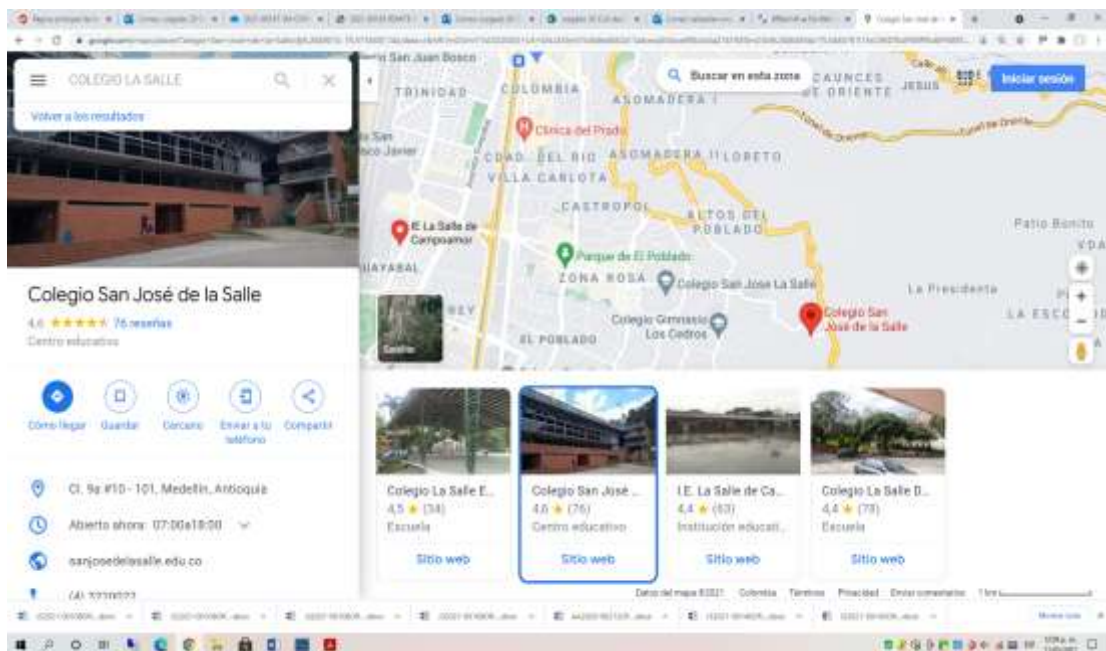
COLEGIO LA SALLE

Volver a los resultados

Colegio San José de la Salle

4,6 ★★★★★ 76 reseñas

Centro educativo

Cómo llegar Guardar Cercano Enviar a tu teléfono Compartir

Cl. 9a #10 - 101, Medellín, Antioquia

Abierto ahora: 07:00a18:00

sanjosedelasalle.edu.co

(4) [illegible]

Buscar en esta zona

Iniciar sesión

San Juan Bosco

TRINIDAD

COLOMBIA

ASOMADERA I

CAUNCES DE ORIENTE

JESUS

Clínica del Prado

San Francisco Javier

CDAD. DEL RIO

ASOMADERA II

LORETO

VILLA CARLOTA

CASTROPOL

ALTOS DEL POBLADO

I.E. La Salle de Campoamor

GUAYABAL

Parque de El Poblado

ZONA ROSA

Colegio San Jose La Salle

La Presidenta

Patio Bonito

Colegio Gimnasio Los Cedros

EL POBLADO

Colegio San José de la Salle

Capas

Colegio La Salle E...
4,5 ★ (34)
Escuela
Sitio web

Colegio San José ...
4,6 ★ (76)
Centro educativo
Sitio web

I.E. La Salle de Ca...
4,4 ★ (63)
Institución educati...
Sitio web

Colegio La Salle D...
4,4 ★ (78)
Escuela
Sitio web

Datos del mapa ©2021 Colombia Términos Privacidad Enviar comentarios